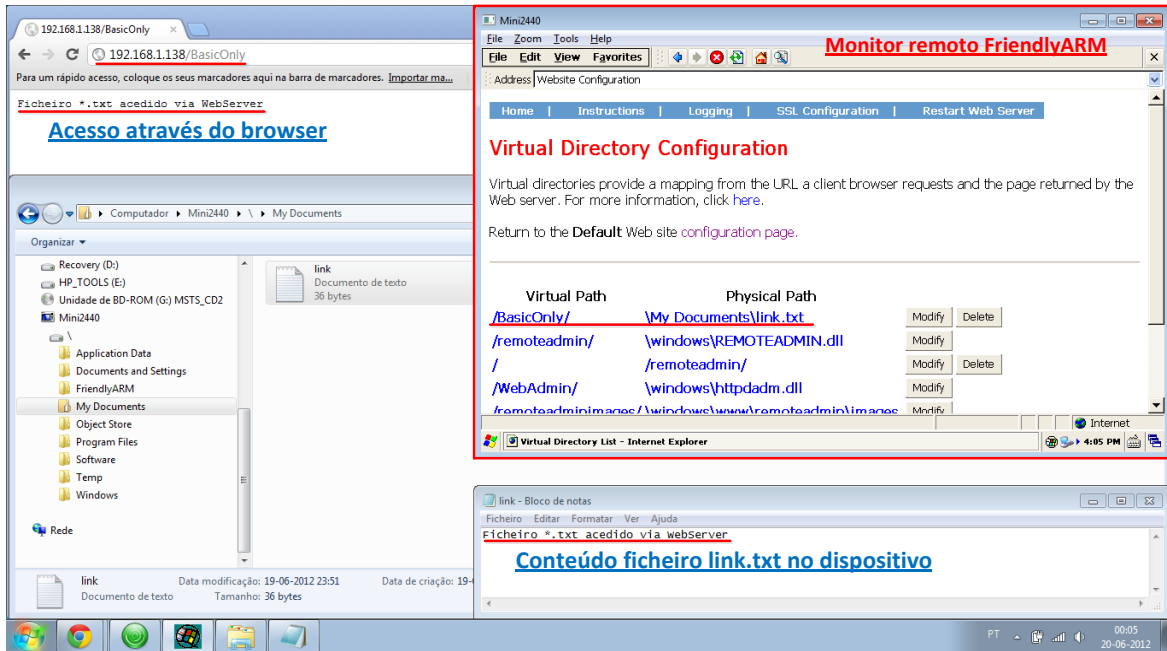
192.168.1.138/BasicOnly

192.168.1.138/BasicOnly

Para um rápido acesso, coloque os seus marcadores aqui na barra de marcadores. Importar ma...

Ficheiro *.txt acedido via WebServer

Acesso através do browser

Computador ▸ Mini2440 ▸ \ ▸ My Documents

Organizar ▾

Recovery (D:)
HP_TOOLS (E:)
Unidade de BD-ROM (G:) MSTS_CD2
Mini2440
\
Application Data
Documents and Settings
FriendlyARM
My Documents
Object Store
Program Files
Software
Temp
Windows

Rede

link
Documento de texto
36 bytes

link Data modificação: 19-06-2012 23:51 Data de criação: 19-
Documento de texto Tamanho: 36 bytes

Mini2440

File Zoom Tools Help

File Edit View Favorites

Monitor remoto FriendlyARM

Address Website Configuration

Home | Instructions | Logging | SSL Configuration | Restart Web Server

Virtual Directory Configuration

Virtual directories provide a mapping from the URL a client browser requests and the page returned by the Web server. For more information, click here.

Return to the Default Web site configuration page.

| Virtual Path | Physical Path | | |
|---|---|---|---|
| /BasicOnly/ | \My Documents\link.txt | Modify | Delete |
| /remoteadmin/ | \windows\REMOTEADMIN.dll | Modify | |
| / | /remoteadmin/ | Modify | Delete |
| /WebAdmin/ | \windows\httpdadm.dll | Modify | |
| /remoteadminimages/ | \windows\www\remoteadmin\images | Modify | |

Internet

Virtual Directory List - Internet Explorer

4:05 PM

link - Bloco de notas

Ficheiro Editar Formatar Ver Ajuda

Ficheiro *.txt acedido via WebServer

Conteúdo ficheiro link.txt no dispositivo

PT

00:05
20-06-2012